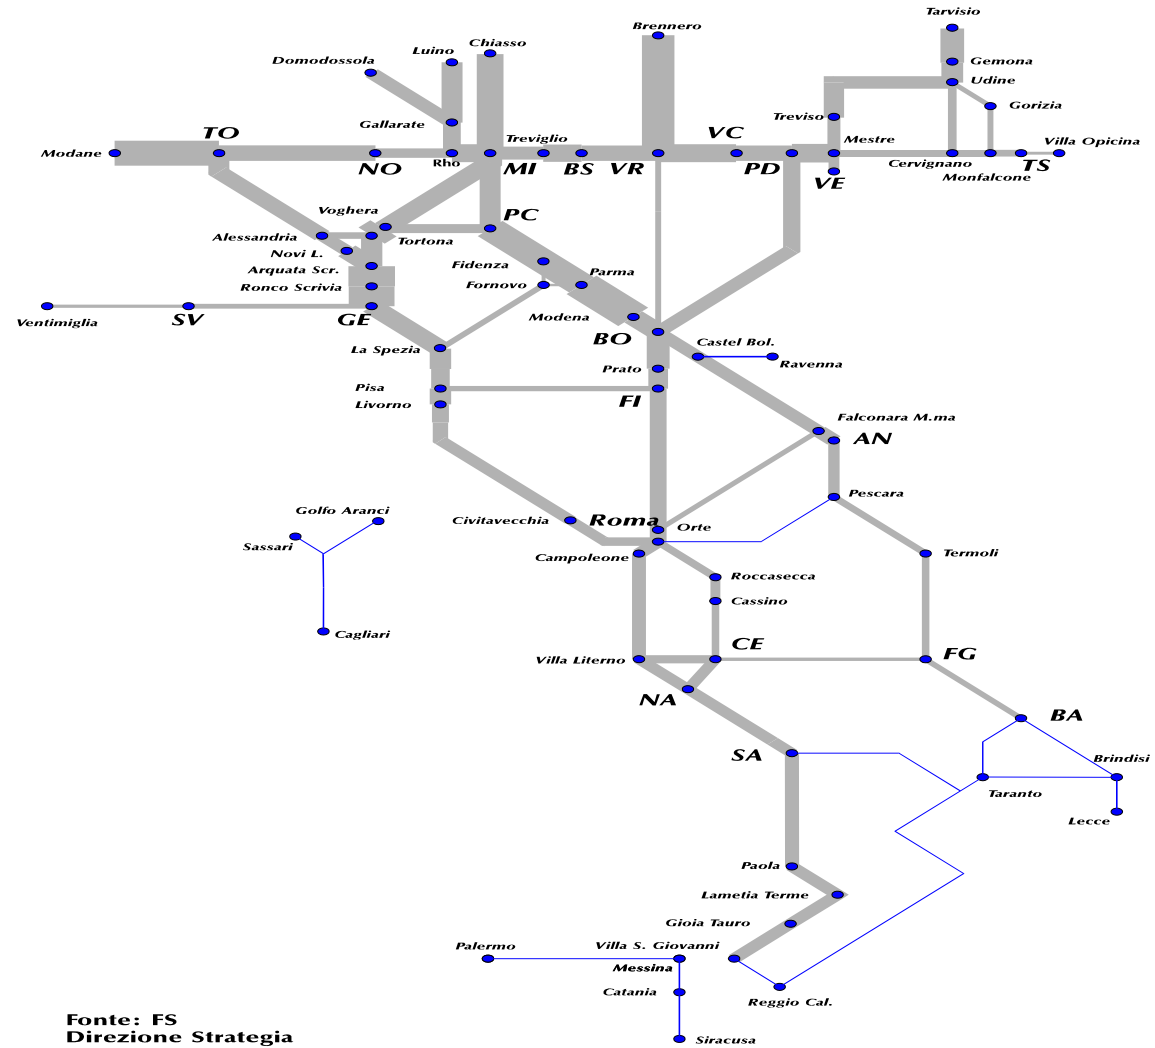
Tarvisio
Brennero
Chiasso
Luino
Domodossola
Gemona
Udine
Gorizia
Gallarate
Treviso
TO
Treviglio
VC
Mestre
Villa Opicina
Modane
Rho
Cervignano
TS
NO
MI
BS
VR
PD
Monfalcone
VE
Voghera
PC
Alessandria
Tortona
Novi L.
Fidenza
Parma
Arquata Scr.
Ronco Scrivia
Fornovo
Ventimiglia
SV
GE
Modena
BO
Castel Bol.
La Spezia
Ravenna
Prato
Pisa
Livorno
FI
Falconara M.ma
AN
Pescara
Golfo Aranci
Civitavecchia
Roma
Orte
Sassari
Campoleone
Termoli
Roccasecca
Cassino
Cagliari
CE
Villa Literno
FG
NA
BA
SA
Brindisi
Taranto
Lecce
Paola
Lametia Terme
Gioia Tauro
Palermo
Villa S. Giovanni
Messina
Catania
Reggio Cal.
Siracusa
Fonte: FS
Direzione Strategia